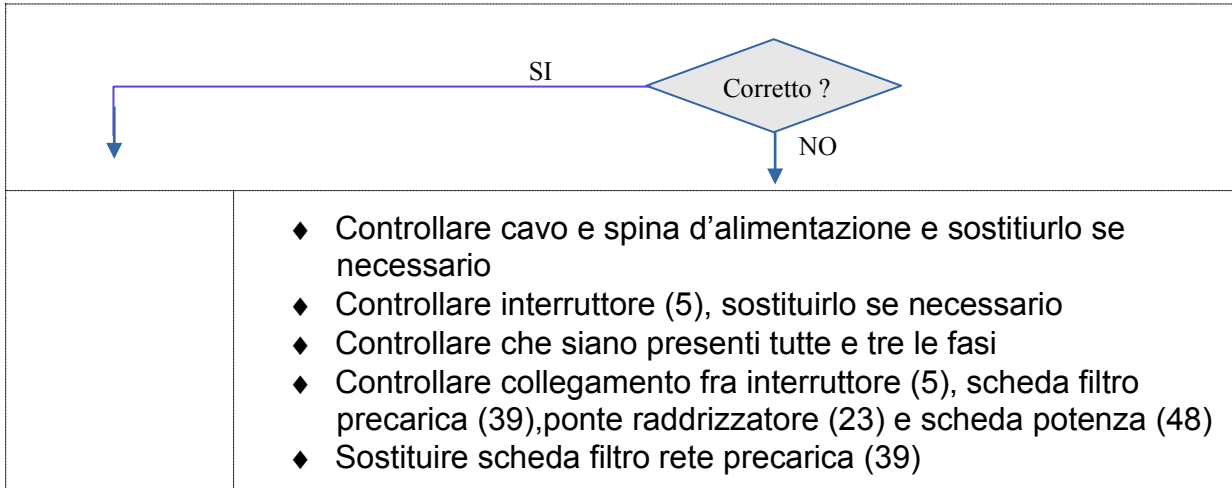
SI

Corretto ?

NO

♦ Controllare cavo e spina d’alimentazione e sostitiurlo se necessario
♦ Controllare interruttore (5), sostituirlo se necessario
♦ Controllare che siano presenti tutte e tre le fasi
♦ Controllare collegamento fra interruttore (5), scheda filtro precarica (39),ponte raddrizzatore (23) e scheda potenza (48)
♦ Sostituire scheda filtro rete precarica (39)